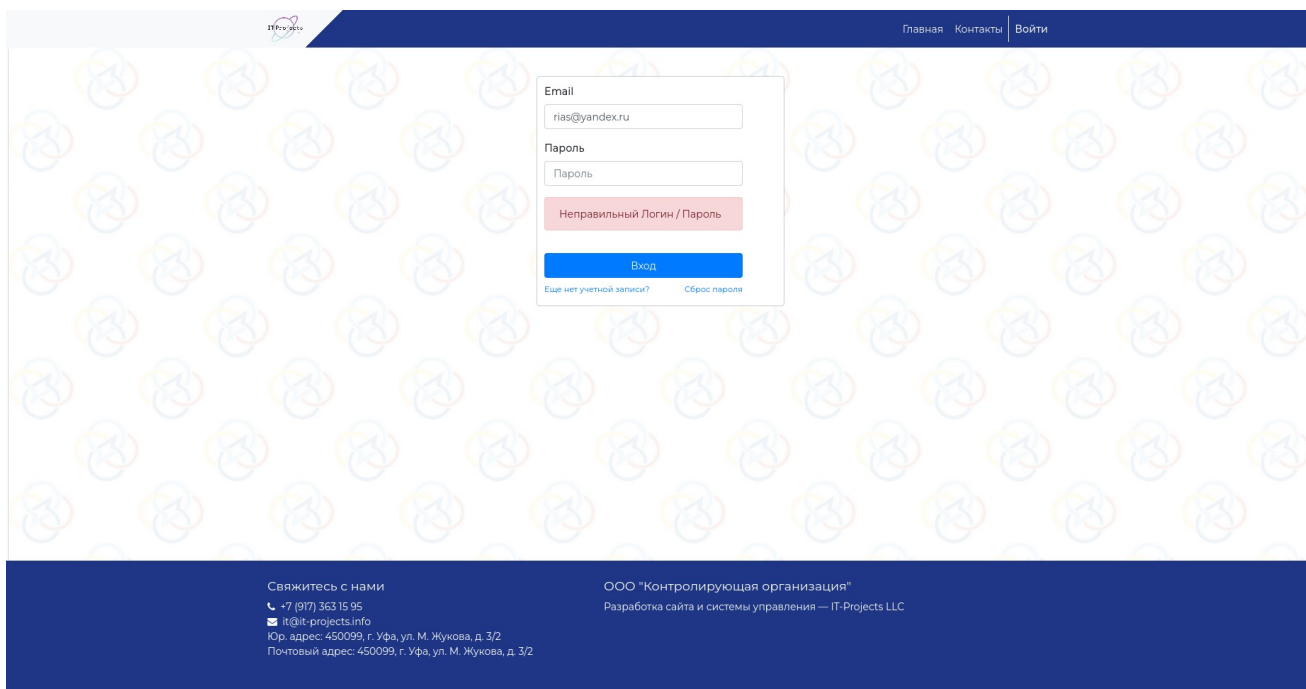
IT-Projects

Главная Контакты Войти

Email

rias@yandex.ru

Пароль

Пароль

Неправильный Логин / Пароль

Вход

Еще нет учетной записи? Сброс пароля

Свяжитесь с нами

+7 (917) 363 15 95

it@it-projects.info

Юр. адрес: 450099, г. Уфа, ул. М. Жукова, д. 3/2

Почтовый адрес: 450099, г. Уфа, ул. М. Жукова, д. 3/2

ООО "Контролирующая организация"

Разработка сайта и системы управления — IT-Projects LLC